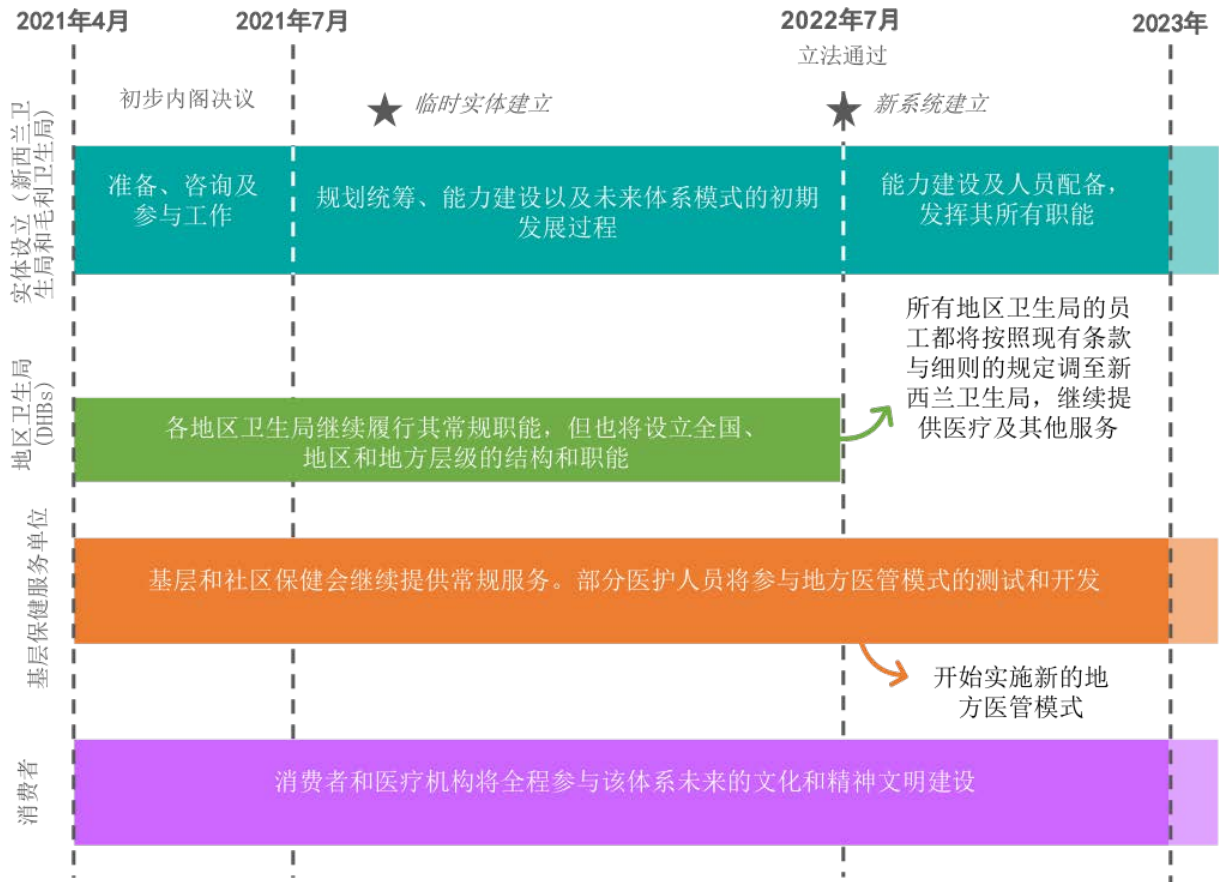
2021年4月
2021年7月
2022年7月
2023年

立法通过

初步内阁决议
临时实体建立
新系统建立

实体设立（新西兰卫生局和毛利卫生局）

准备、咨询及参与工作
规划统筹、能力建设以及未来体系模式的初期发展过程
能力建设及人员配备，发挥其所有职能

地区卫生局（DHBs）

所有地区卫生局的员工都将按照现有条款与细则的规定调至新西兰卫生局，继续提供医疗及其他服务

各地区卫生局继续履行其常规职能，但也将设立全国、地区和地方层级的结构和职能

基层保健服务单位

基层和社区保健会继续提供常规服务。部分医护人员将参与地方医管模式的测试和开发

开始实施新的地方医管模式

消费者

消费者和医疗机构将全程参与该体系未来的文化和精神文明建设